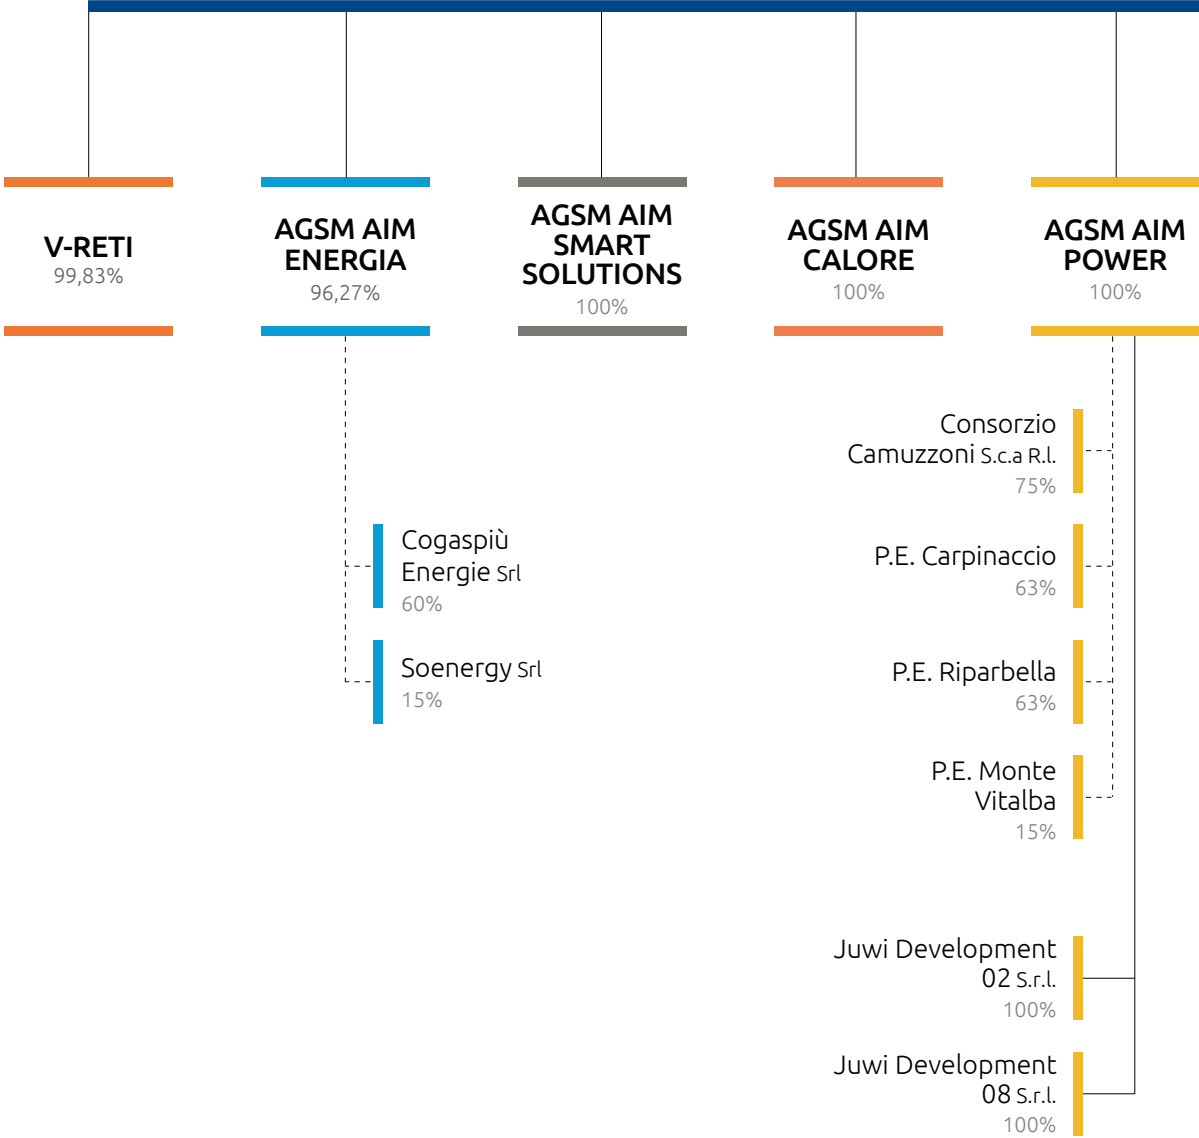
V-RETI
99,83%

AGSM AIM ENERGIA
96,27%

AGSM AIM SMART SOLUTIONS
100%

AGSM AIM CALORE
100%

AGSM AIM POWER
100%

Consorzio Camuzzoni S.c.a R.l.
75%

Cogaspiù Energie Srl
60%

P.E. Carpinaccio
63%

Soenergy Srl
15%

P.E. Riparbella
63%

P.E. Monte Vitalba
15%

Juwi Development 02 S.r.l.
100%

Juwi Development 08 S.r.l.
100%